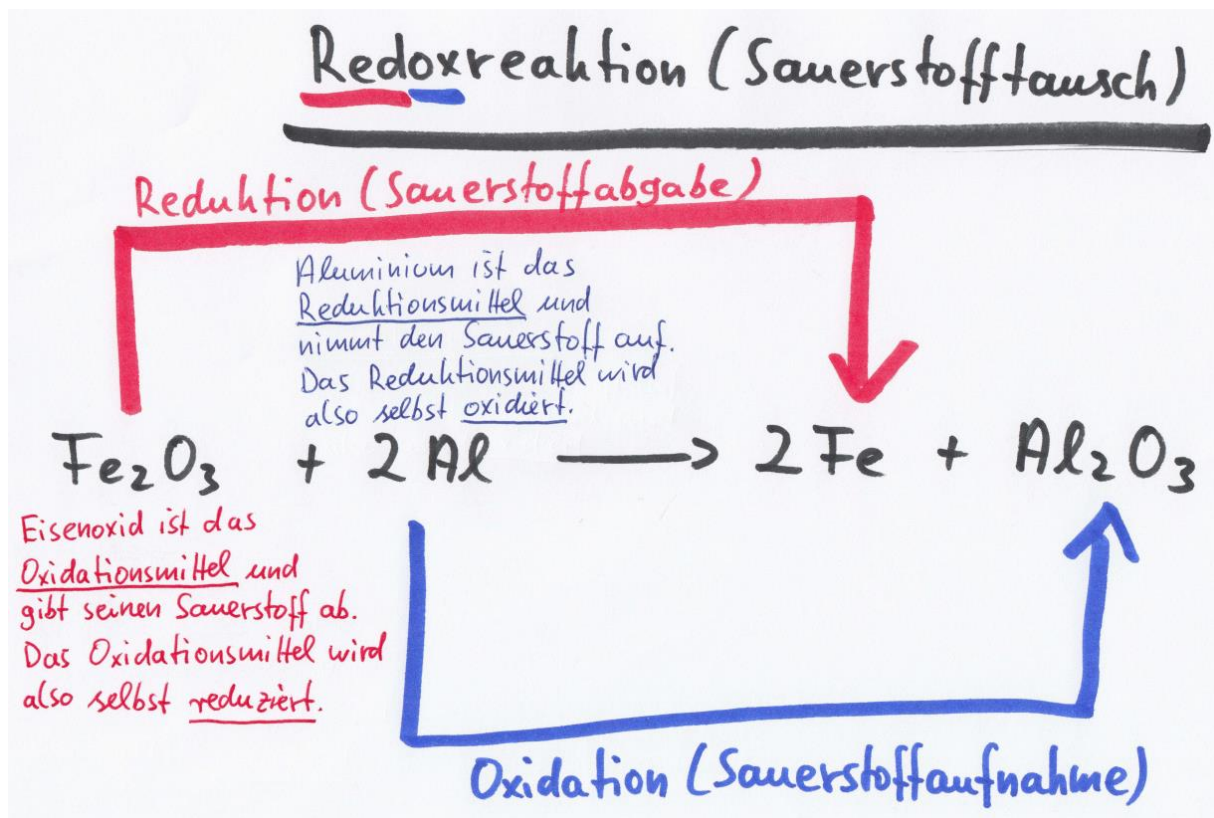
Redoxreaktion (Sauerstofftausch)

Reduktion (Sauerstoffabgabe)

Aluminium ist das Reduktionsmittel und nimmt den Sauerstoff auf. Das Reduktionsmittel wird also selbst oxidiert.

$Fe_2O_3 + 2 Al \longrightarrow 2 Fe + Al_2O_3$

Eisenoxid ist das Oxidationsmittel und gibt seinen Sauerstoff ab. Das Oxidationsmittel wird also selbst reduziert.

Oxidation (Sauerstoffaufnahme)